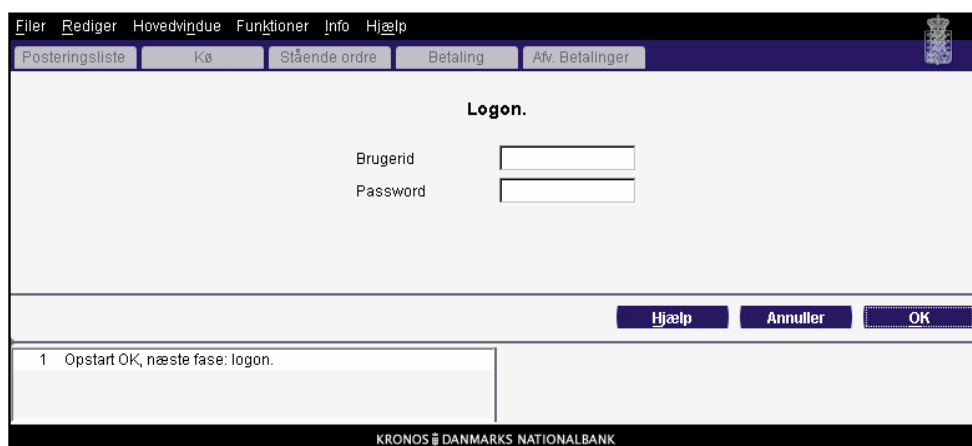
Filer Rediger Hovedvindue Funktioner Info Hjælp

Posteringsliste Kø Stående ordre Betaling Afv. Betalinger

Logon.

Brugerid

Password

Hjælp Annuller OK

1 Opstart OK, næste fase: logon.

KRONOS DANMARKS NATIONALBANK